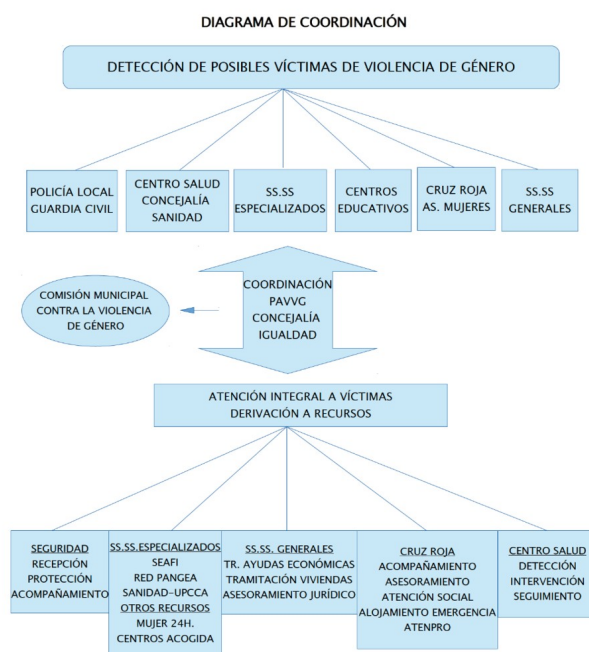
DIAGRAMA DE COORDINACIÓN

DETECCIÓN DE POSIBLES VÍCTIMAS DE VIOLENCIA DE GÉNERO

POLICÍA LOCAL
GUARDIA CIVIL

CENTRO SALUD
CONCEJALÍA
SANIDAD

SS.SS
ESPECIALIZADOS

CENTROS
EDUCATIVOS

CRUZ ROJA
AS. MUJERES

SS.SS
GENERALES

COMISIÓN MUNICIPAL
CONTRA LA VIOLENCIA
DE GÉNERO

COORDINACIÓN
PAVVG
CONCEJALÍA
IGUALDAD

ATENCIÓN INTEGRAL A VÍCTIMAS
DERIVACIÓN A RECURSOS

SEGURIDAD
RECEPCIÓN
PROTECCIÓN
ACOMPAÑAMIENTO

SS.SS.ESPECIALIZADOS
SEAFI
RED PANGEA
SANIDAD-UPCCA
OTROS RECURSOS
MUJER 24H.
CENTROS ACOGIDA

SS.SS. GENERALES
TR. AYUDAS ECONÓMICAS
TRAMITACIÓN VIVIENDAS
ASESORAMIENTO JURÍDICO

CRUZ ROJA
ACOMPAÑAMIENTO
ASESORAMIENTO
ATENCIÓN SOCIAL
ALOJAMIENTO EMERGENCIA
ATENPRO

CENTRO SALUD
DETECCIÓN
INTERVENCIÓN
SEGUIMIENTO